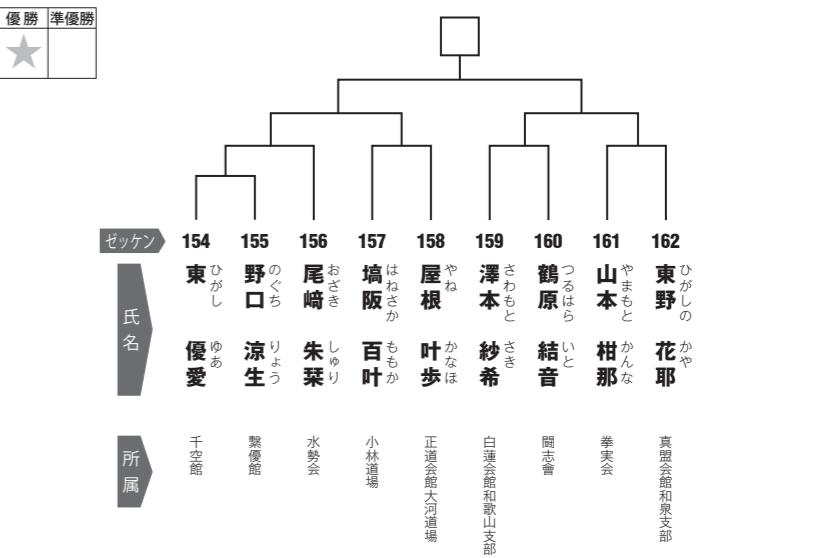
| 優勝 | 準優勝 |
|---|---|
| ★ | |

ゼッケン 154 155 156 157 158 159 160 161 162

氏名

154 東 ひがし 優愛 ゆあ
155 野口 のぐち 涼生 りょう
156 尾﨑 おざき 朱粲 しゅり
157 塙阪 はねさか 百叶 ももか
158 屋根 やね 叶歩 かなほ
159 澤本 さわもと 紗希 さき
160 鶴原 つるはら 結音 いと
161 山本 やまもと 柑那 かんな
162 東野 ひがしの 花耶 かや

所属

154 千空館
155 繋優館
156 水勢会
157 小林道場
158 正道会館大河道場
159 白蓮会館和歌山支部
160 闘志會
161 拳実会
162 真盟会館和泉支部